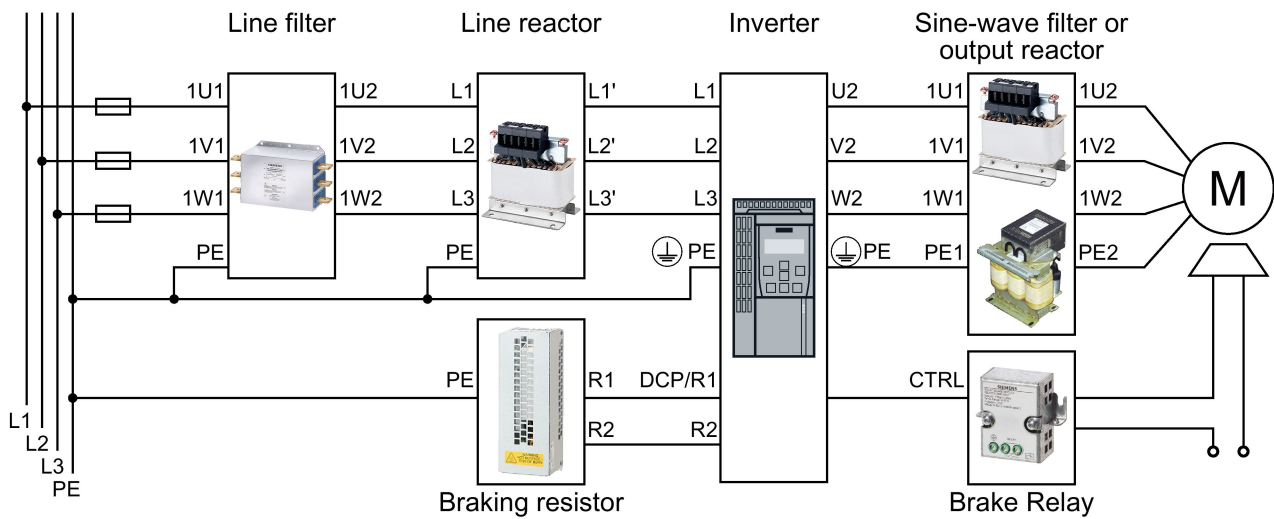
Line filter
Line reactor
Inverter
Sine-wave filter or output reactor

1U1
1U2
L1
L1'
L1
U2
1U1
1U2

1V1
1V2
L2
L2'
L2
V2
1V1
1V2

1W1
1W2
L3
L3'
L3
W2
1W1
1W2

M

PE
PE
PE
PE
PE1
PE2

PE
R1
DCP/R1
CTRL

R2
R2

L1
L2
L3
PE

Braking resistor
Brake Relay